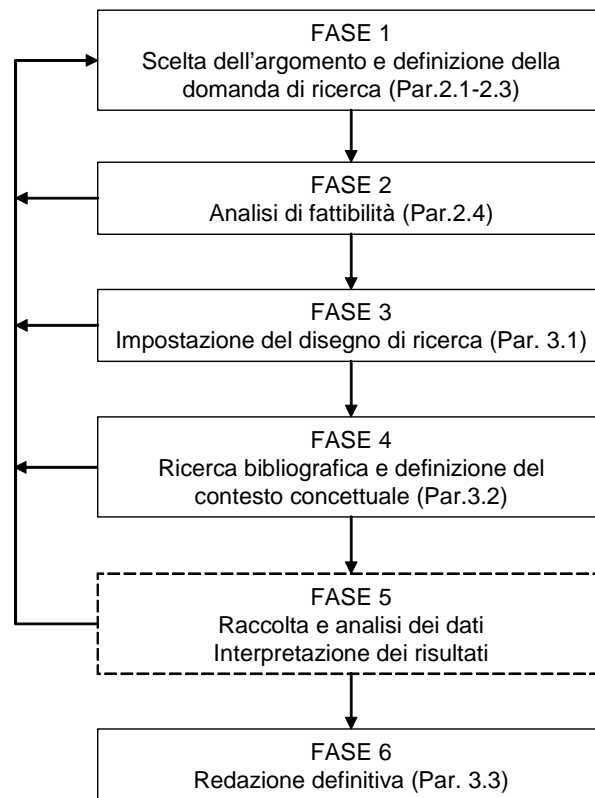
FASE 1
Scelta dell’argomento e definizione della domanda di ricerca (Par.2.1-2.3)

FASE 2
Analisi di fattibilità (Par.2.4)

FASE 3
Impostazione del disegno di ricerca (Par. 3.1)

FASE 4
Ricerca bibliografica e definizione del contesto concettuale (Par.3.2)

FASE 5
Raccolta e analisi dei dati
Interpretazione dei risultati

FASE 6
Redazione definitiva (Par. 3.3)